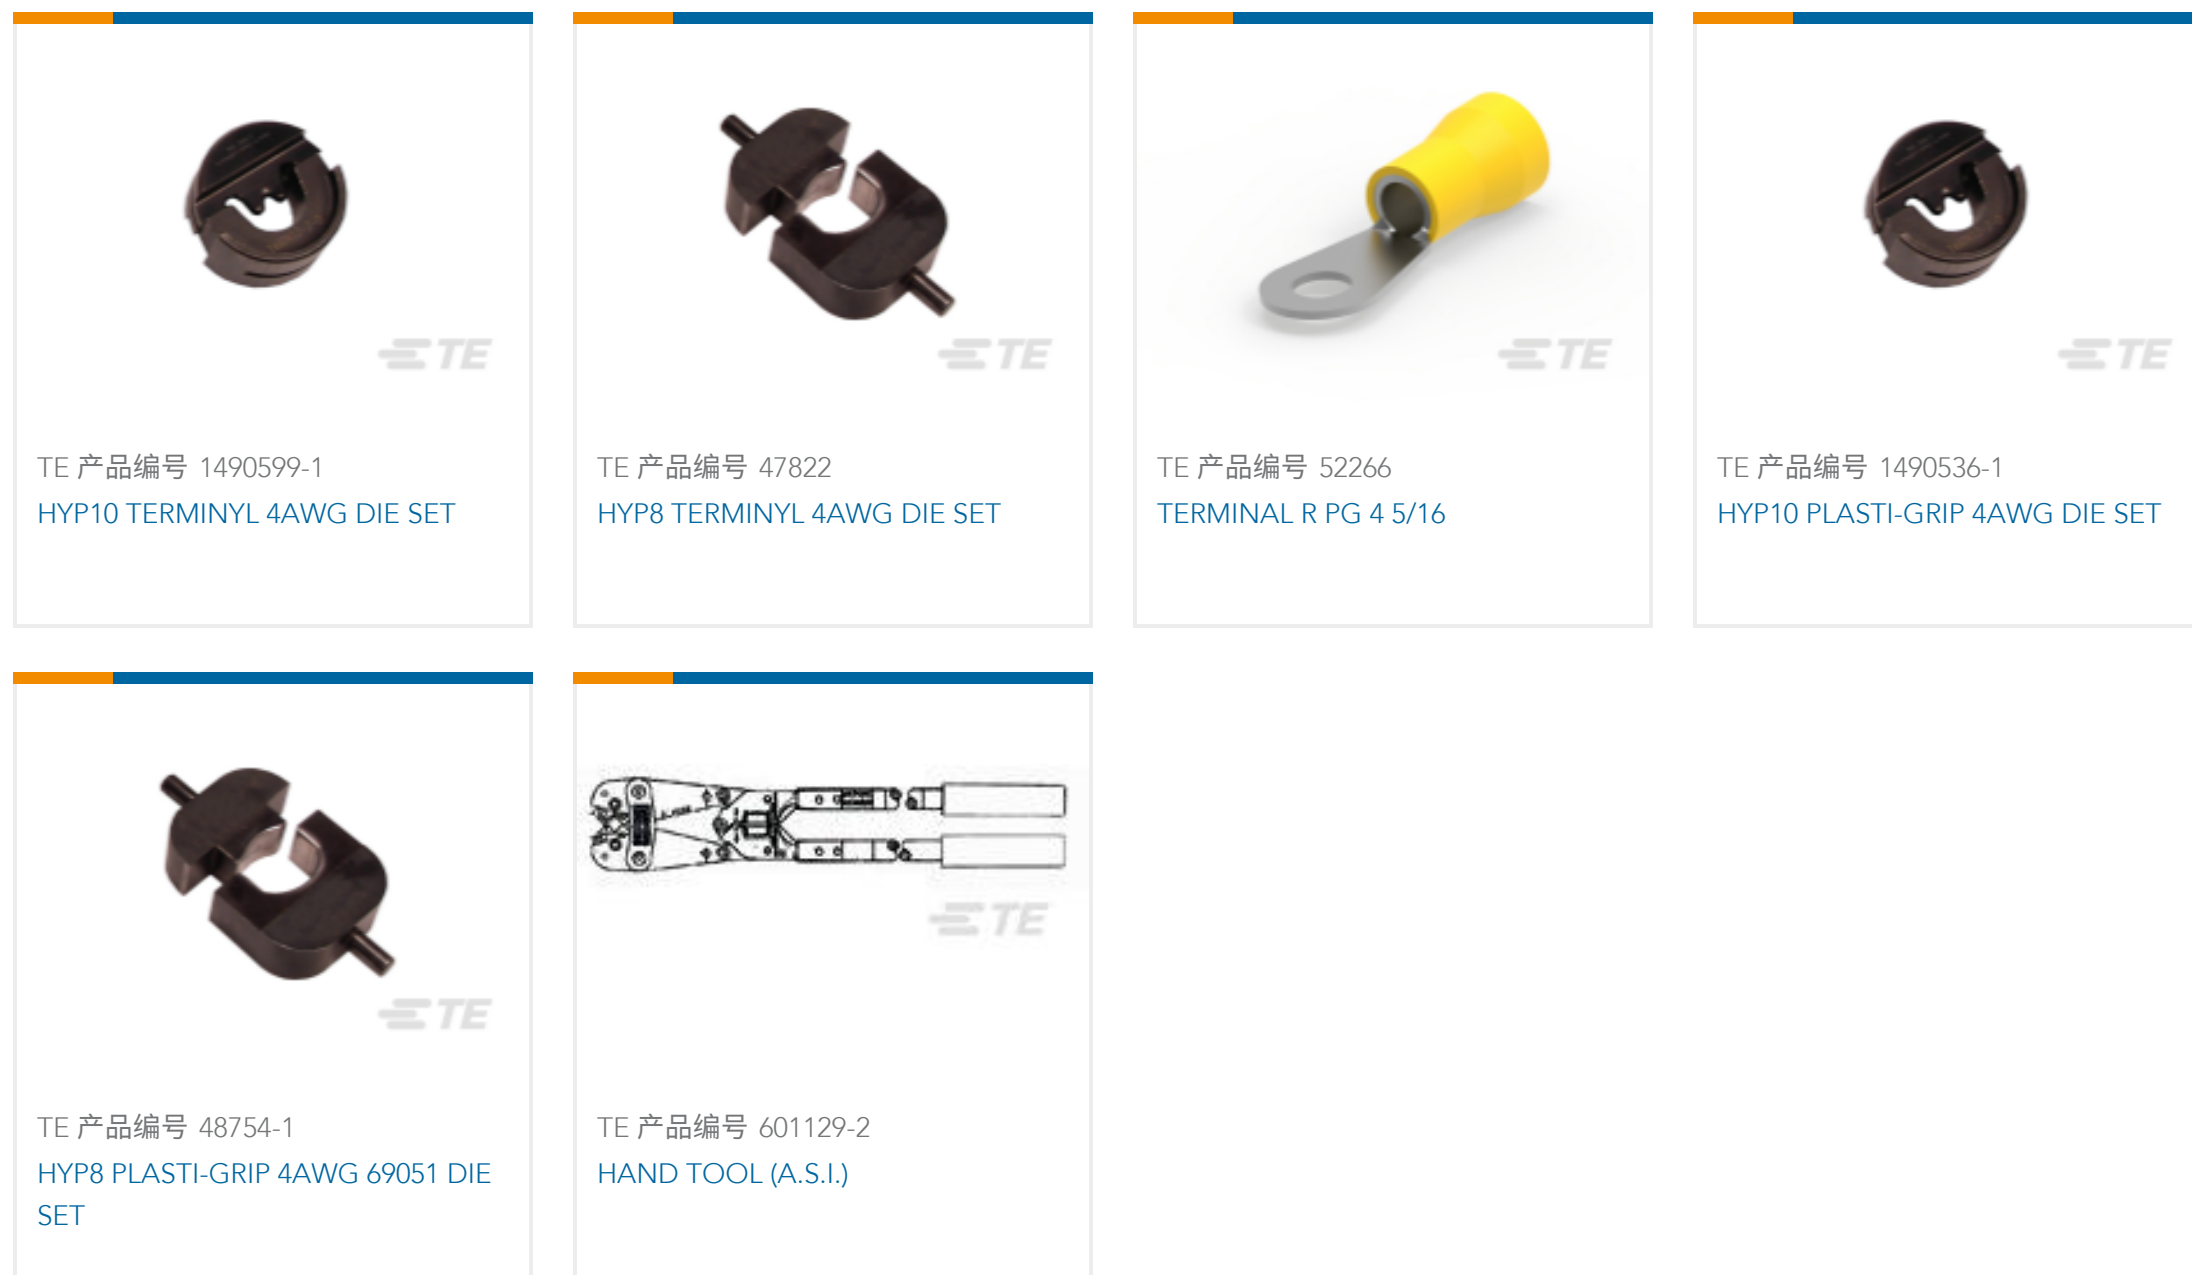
TE

TE 产品编号 1490599-1
HYP10 TERMINYL 4AWG DIE SET

TE

TE 产品编号 47822
HYP8 TERMINYL 4AWG DIE SET

TE

TE 产品编号 52266
TERMINAL R PG 4 5/16

TE

TE 产品编号 1490536-1
HYP10 PLASTI-GRIP 4AWG DIE SET

TE

TE 产品编号 48754-1
HYP8 PLASTI-GRIP 4AWG 69051 DIE SET

TE

TE 产品编号 601129-2
HAND TOOL (A.S.I.)